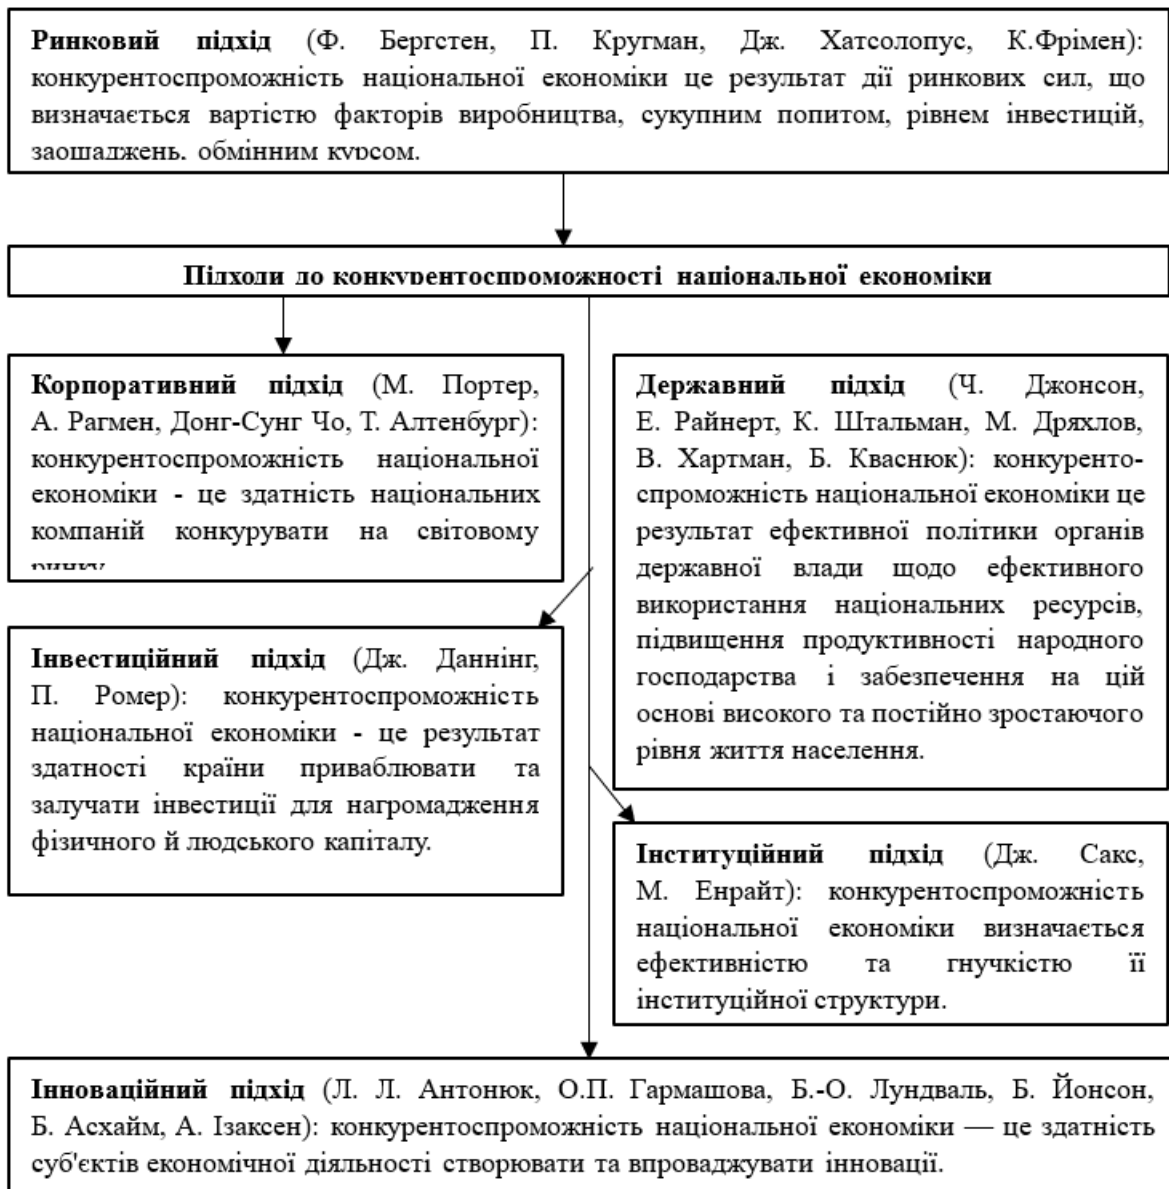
**Ринковий підхід** (Ф. Бергстен, П. Кругман, Дж. Хатсолопус, К.Фрімен): конкурентоспроможність національної економіки це результат дії ринкових сил, що визначається вартістю факторів виробництва, сукупним попитом, рівнем інвестицій, заощаджень, обмінним курсом.

**Підходи до конкурентоспроможності національної економіки**

**Корпоративний підхід** (М. Портер, А. Рагмен, Донг-Сунг Чо, Т. Алтенбург): конкурентоспроможність національної економіки - це здатність національних компаній конкурувати на світовому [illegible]

**Державний підхід** (Ч. Джонсон, Е. Райнерт, К. Штальман, М. Дряхлов, В. Хартман, Б. Кваснюк): конкурентоспроможність національної економіки це результат ефективної політики органів державної влади щодо ефективного використання національних ресурсів, підвищення продуктивності народного господарства і забезпечення на цій основі високого та постійно зростаючого рівня життя населення.

**Інвестиційний підхід** (Дж. Даннінг, П. Ромер): конкурентоспроможність національної економіки - це результат здатності країни приваблювати та залучати інвестиції для нагромадження фізичного й людського капіталу.

**Інституційний підхід** (Дж. Сакс, М. Енрайт): конкурентоспроможність національної економіки визначається ефективністю та гнучкістю її інституційної структури.

**Інноваційний підхід** (Л. Л. Антонюк, О.П. Гармашова, Б.-О. Лундваль, Б. Йонсон, Б. Асхайм, А. Ізаксен): конкурентоспроможність національної економіки — це здатність суб'єктів економічної діяльності створювати та впроваджувати інновації.